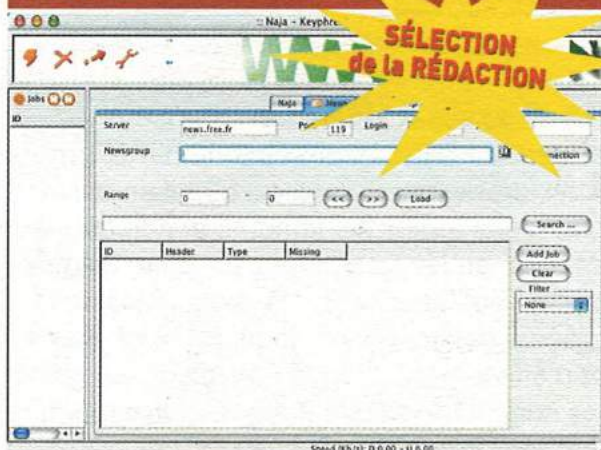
:: Naja - Keyphr

SÉLECTION de la RÉDACTION

Jobs

ID

Naja

Server news.free.fr Po 119 Login

Newsgroup

nection

Range 0 - 0 << >> Load

Search ...

| ID | Header | Type | Missing |
|---|---|---|---|

Add Job

Clear

Filter

None

Speed (Kb/s): D 0.00 - U 0.00